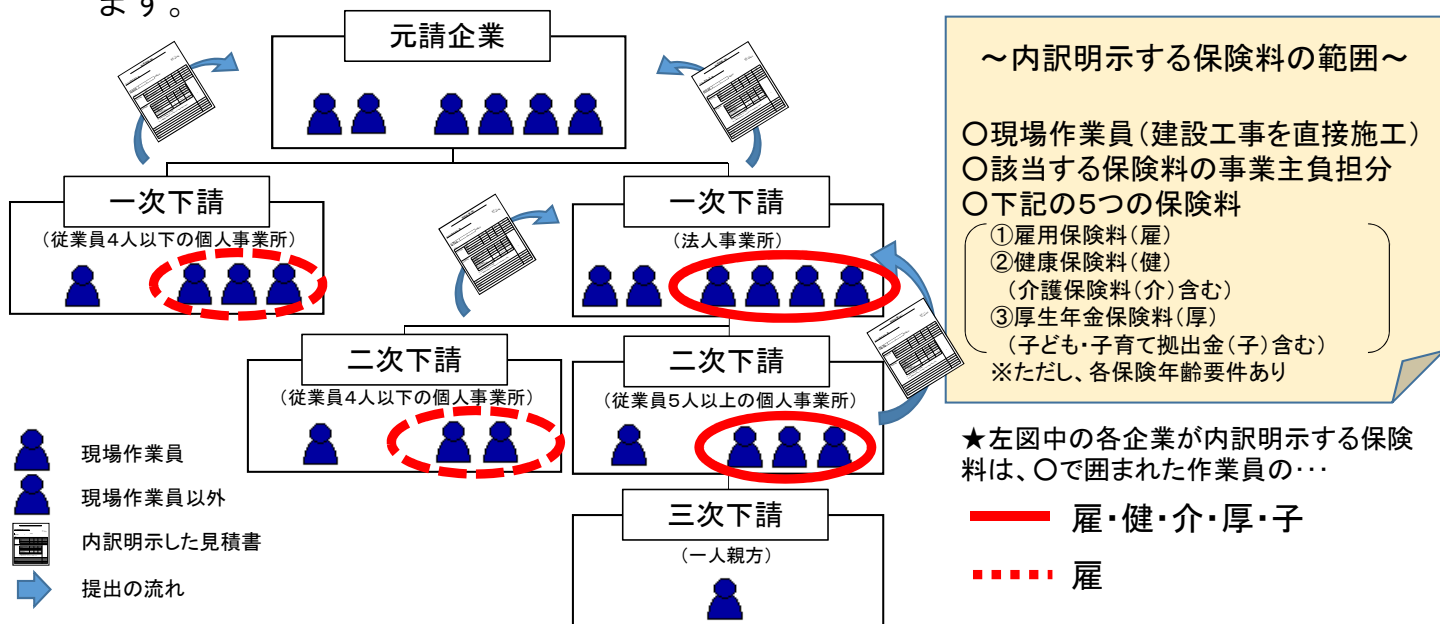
ます。

元請企業

一次下請
（従業員4人以下の個人事業所）

一次下請
（法人事業所）

二次下請
（従業員4人以下の個人事業所）

二次下請
（従業員5人以上の個人事業所）

三次下請
（一人親方）

現場作業員
現場作業員以外
内訳明示した見積書
提出の流れ

～内訳明示する保険料の範囲～

○現場作業員（建設工事を直接施工）
○該当する保険料の事業主負担分
○下記の5つの保険料
①雇用保険料（雇）
②健康保険料（健）
（介護保険料（介）含む）
③厚生年金保険料（厚）
（子ども・子育て拠出金（子）含む）
※ただし、各保険年齢要件あり

★左図中の各企業が内訳明示する保険料は、○で囲まれた作業員の・・・

雇・健・介・厚・子

雇